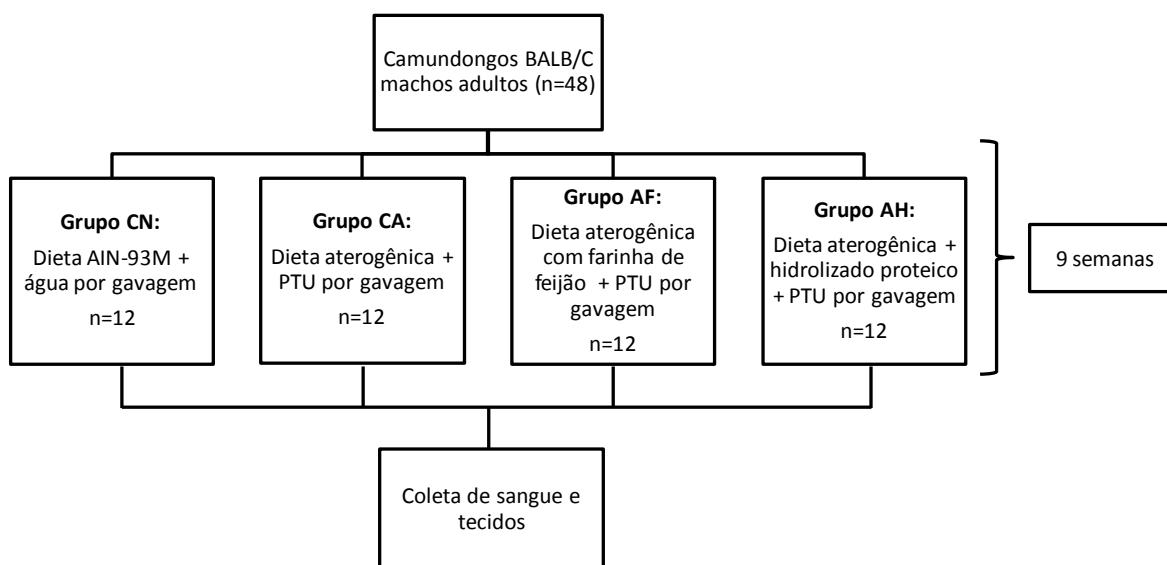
Camundongos BALB/C machos adultos (n=48)

Grupo CN:
Dieta AIN-93M + água por gavagem
n=12

Grupo CA:
Dieta aterogênica + PTU por gavagem
n=12

Grupo AF:
Dieta aterogênica com farinha de feijão + PTU por gavagem
n=12

Grupo AH:
Dieta aterogênica + hidrolizado proteico + PTU por gavagem
n=12

9 semanas

Coleta de sangue e tecidos